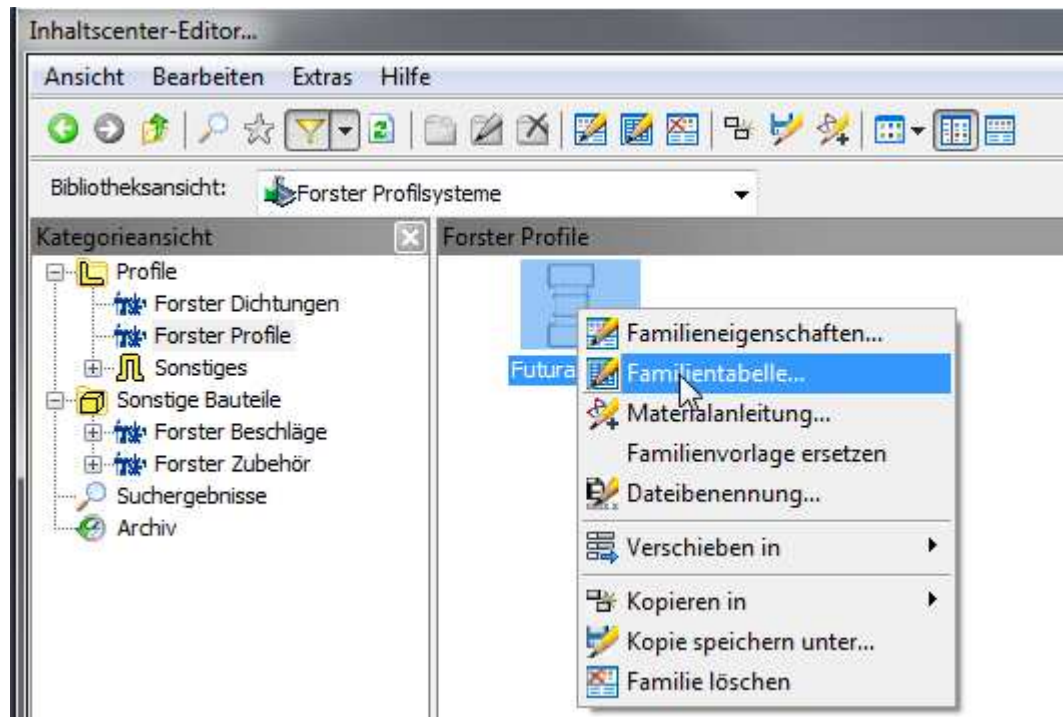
Inhaltscenter-Editor...

Ansicht Bearbeiten Extras Hilfe

Bibliotheksansicht: Forster Profilsysteme

Kategorieansicht

Profile
Forster Dichtungen
Forster Profile
Sonstiges
Sonstige Bauteile
Forster Beschläge
Forster Zubehör
Suchergebnisse
Archiv

Forster Profile

Futura

Familieneigenschaften...
Familientabelle...
Materialanleitung...
Familienvorlage ersetzen
Dateibenennung...
Verschieben in
Kopieren in
Kopie speichern unter...
Familie löschen